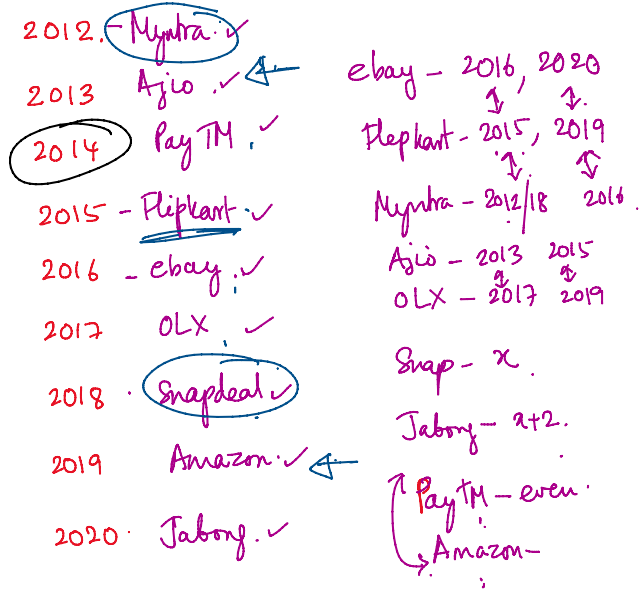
2012. Myntra. ✓
2013 Ajio. ✓
2014 PayTM. ✓
2015 - Flipkart. ✓
2016 - ebay. ✓
2017 OLX. ✓
2018. Snapdeal. ✓
2019 Amazon. ✓
2020. Jabong. ✓

ebay - 2016, 2020
Flipkart - 2015, 2019
Myntra - 2012/18 2016.
Ajio - 2013 2015
OLX - 2017 2019
Snap - x.
Jabong - x+2.
PayTM - even.
Amazon -